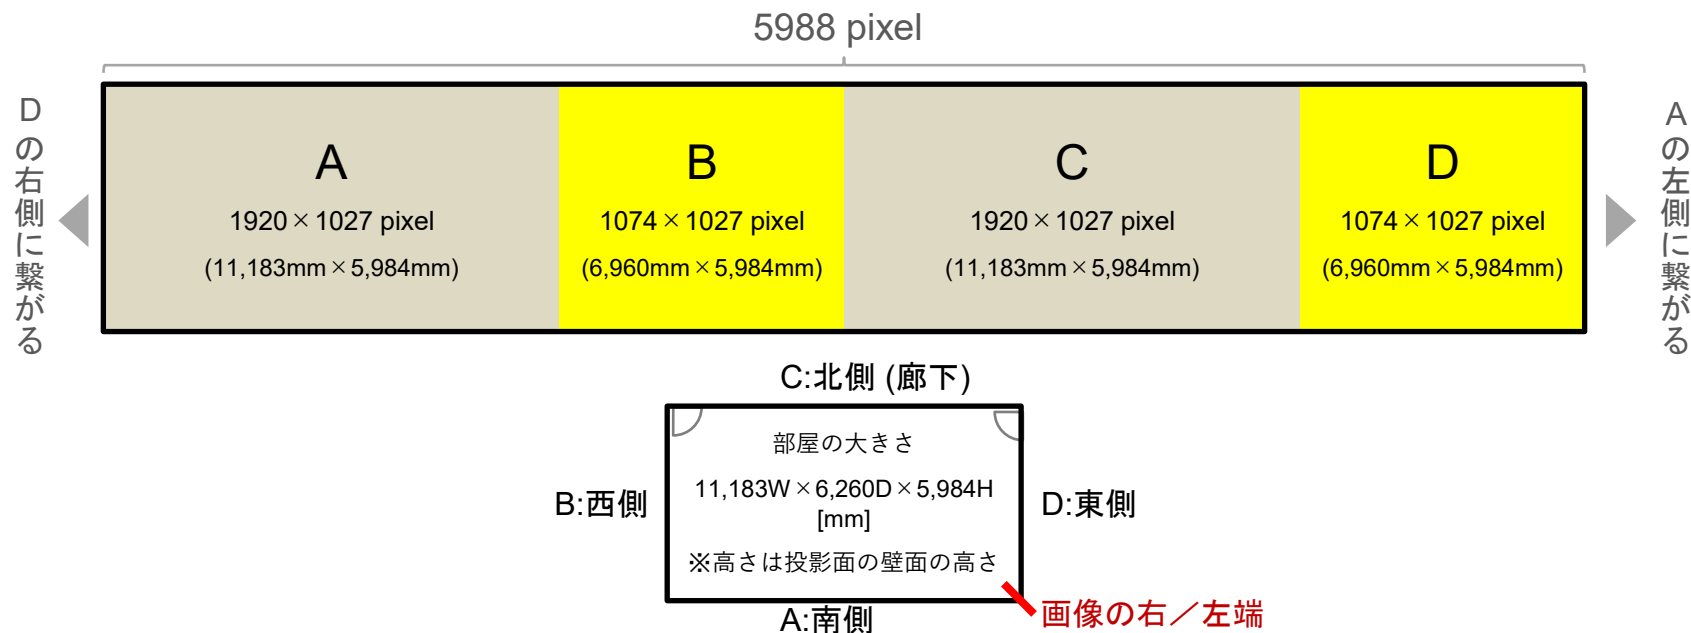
5988 pixel

Dの右側に繋がる

A
1920 × 1027 pixel
(11,183mm × 5,984mm)

B
1074 × 1027 pixel
(6,960mm × 5,984mm)

C
1920 × 1027 pixel
(11,183mm × 5,984mm)

D
1074 × 1027 pixel
(6,960mm × 5,984mm)

Aの左側に繋がる

C:北側 (廊下)

B:西側

部屋の大きさ
11,183W × 6,260D × 5,984H
[mm]
※高さは投影面の壁面の高さ

D:東側

A:南側

画像の右／左端